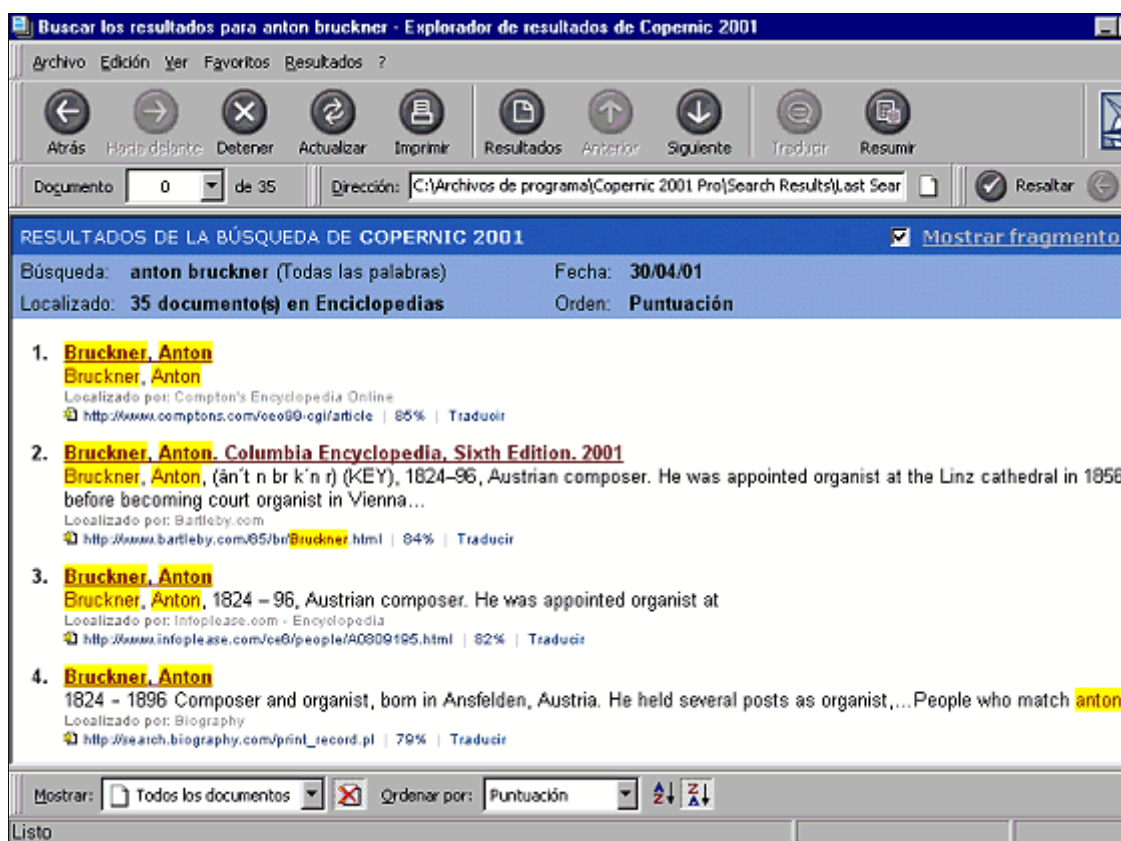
Buscar los resultados para anton bruckner - Explorador de resultados de Copernic 2001

Archivo Edición Ver Favoritos Resultados ?

Atrás Hacia delante Detener Actualizar Imprimir Resultados Anterior Siguiente Traducir Resumir

Documento 0 de 35 Dirección: C:\Archivos de programa\Copernic 2001 Pro\Search Results\Last Sear Resaltar

RESULTADOS DE LA BÚSQUEDA DE COPERNIC 2001 Mostrar fragmento

Búsqueda: anton bruckner (Todas las palabras) Fecha: 30/04/01

Localizado: 35 documento(s) en Enciclopedias Orden: Puntuación

1. Bruckner, Anton
Bruckner, Anton
Localizado por: Compton's Encyclopedia Online
http://www.comptons.com/ceo99-cgi/article | 85% | Traducir

2. Bruckner, Anton. Columbia Encyclopedia, Sixth Edition. 2001
Bruckner, Anton, (än´t n br k´n r) (KEY), 1824–96, Austrian composer. He was appointed organist at the Linz cathedral in 1856 before becoming court organist in Vienna…
Localizado por: Bartleby.com
http://www.bartleby.com/65/br/Bruckner.html | 84% | Traducir

3. Bruckner, Anton
Bruckner, Anton, 1824 – 96, Austrian composer. He was appointed organist at
Localizado por: Infoplease.com - Encyclopedia
http://www.infoplease.com/ce6/people/A0809195.html | 82% | Traducir

4. Bruckner, Anton
1824 - 1896 Composer and organist, born in Ansfelden, Austria. He held several posts as organist,…People who match anton
Localizado por: Biography
http://search.biography.com/print_record.pl | 79% | Traducir

Mostrar: Todos los documentos Ordenar por: Puntuación

Listo